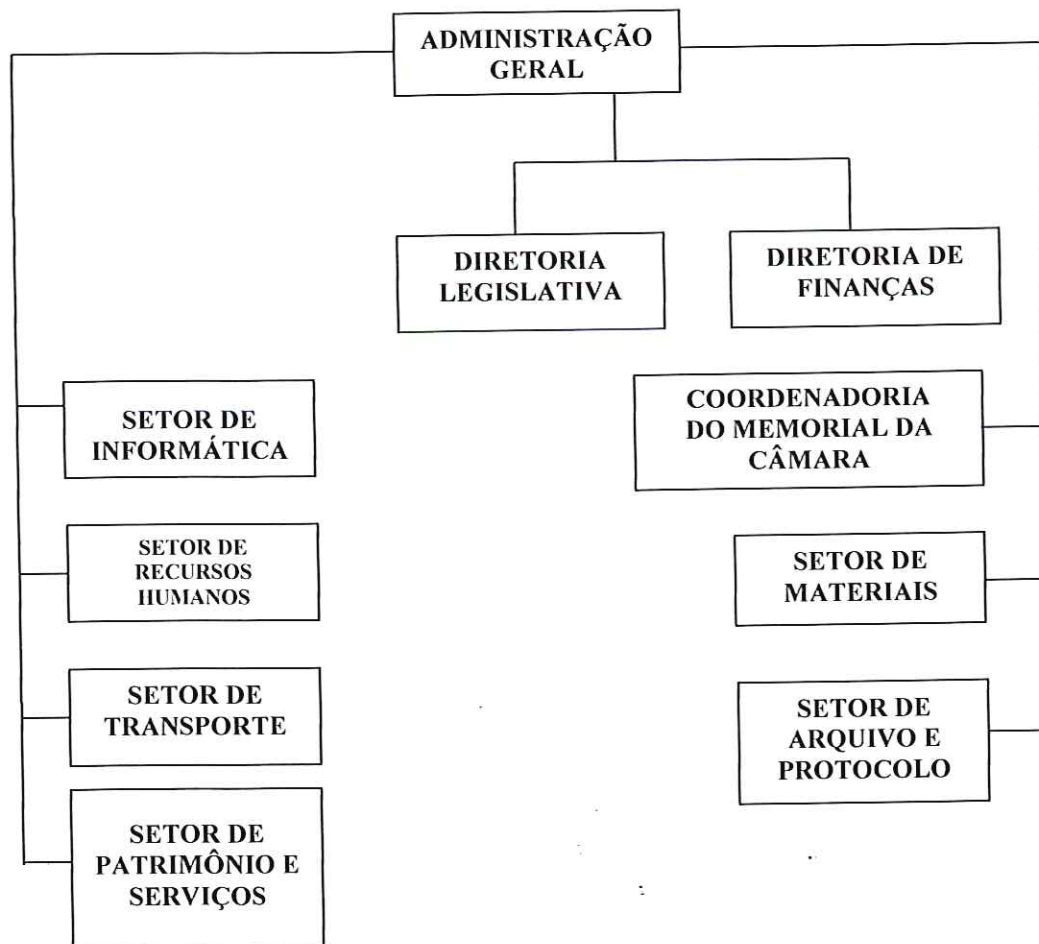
ADMINISTRAÇÃO GERAL

DIRETORIA LEGISLATIVA

DIRETORIA DE FINANÇAS

SETOR DE INFORMÁTICA

SETOR DE RECURSOS HUMANOS

SETOR DE TRANSPORTE

SETOR DE PATRIMÔNIO E SERVIÇOS

COORDENADORIA DO MEMORIAL DA CÂMARA

SETOR DE MATERIAIS

SETOR DE ARQUIVO E PROTOCOLO